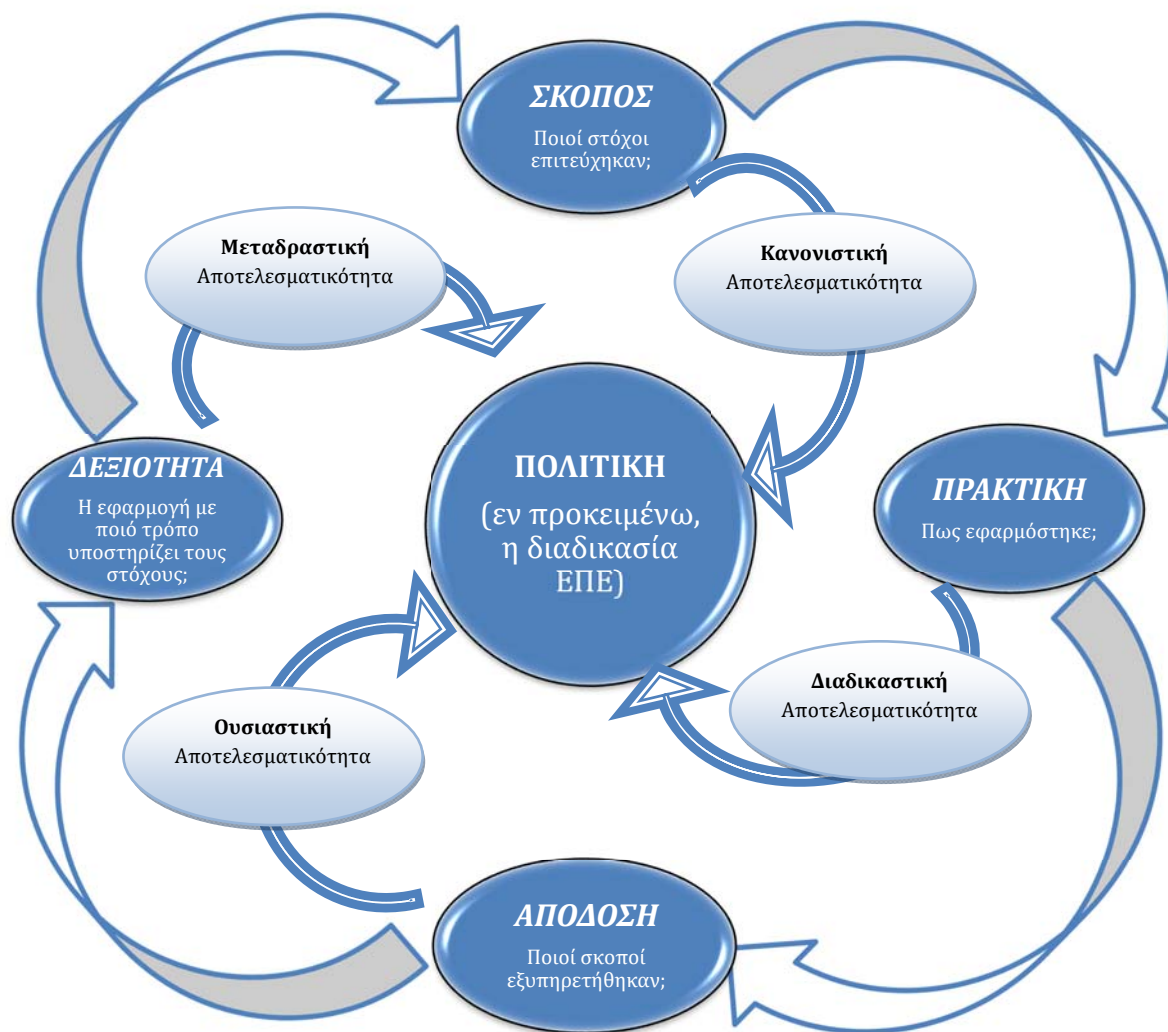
ΣΚΟΠΟΣ

Ποιοί στόχοι επιτεύχηκαν;

Μεταδραστική
Αποτελεσματικότητα

Κανονιστική
Αποτελεσματικότητα

ΔΕΞΙΟΤΗΤΑ

Η εφαρμογή με ποιό τρόπο υποστηρίζει τους στόχους;

ΠΟΛΙΤΙΚΗ

(εν προκειμένω, η διαδικασία ΕΠΕ)

ΠΡΑΚΤΙΚΗ

Πως εφαρμόστηκε;

Διαδικαστική
Αποτελεσματικότητα

Ουσιαστική
Αποτελεσματικότητα

ΑΠΟΔΟΣΗ

Ποιοί σκοποί εξυπηρετήθηκαν;